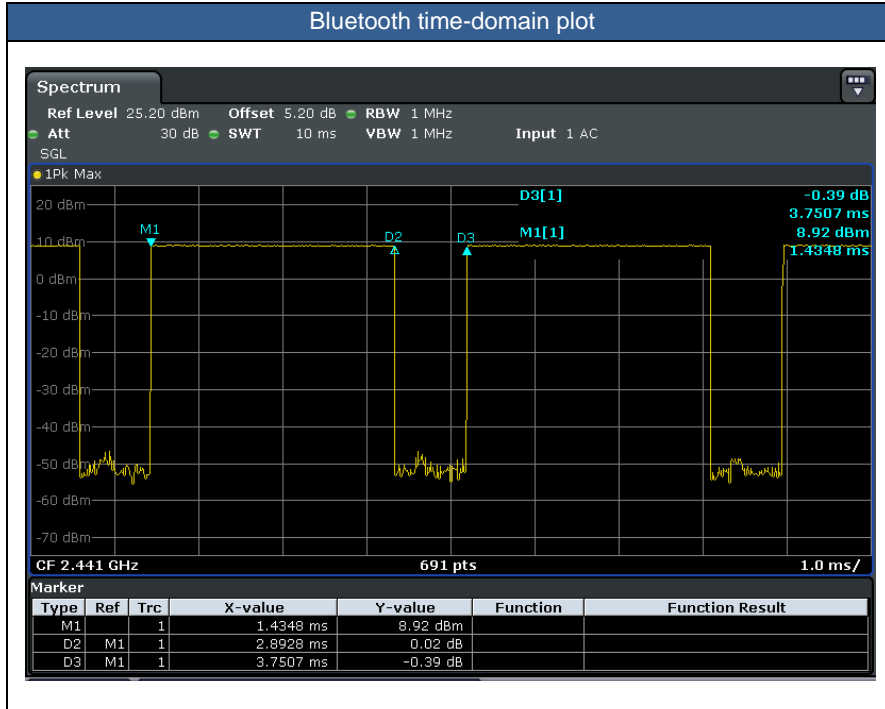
Bluetooth time-domain plot

Spectrum

Ref Level 25.20 dBm Offset 5.20 dB RBW 1 MHz
Att 30 dB SWT 10 ms VBW 1 MHz Input 1 AC
SGL

1Pk Max

D3[1] -0.39 dB
3.7507 ms
M1[1] 8.92 dBm
1.4348 ms

M1 D2 D3

20 dBm
10 dBm
0 dBm
-10 dBm
-20 dBm
-30 dBm
-40 dBm
-50 dBm
-60 dBm
-70 dBm

CF 2.441 GHz 691 pts 1.0 ms/

Marker

| Type | Ref | Trc | X-value | Y-value | Function | Function Result |
|---|---|---|---|---|---|---|
| M1 | | 1 | 1.4348 ms | 8.92 dBm | | |
| D2 | M1 | 1 | 2.8928 ms | 0.02 dB | | |
| D3 | M1 | 1 | 3.7507 ms | -0.39 dB | | |